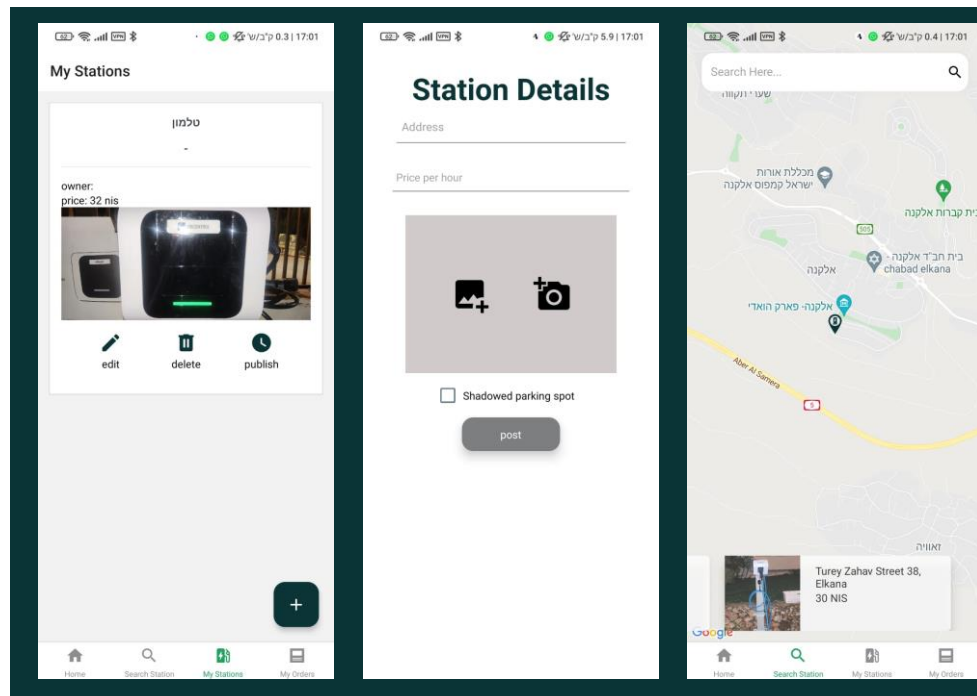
0.3 ק"ב/ש' | 17:01

My Stations

טלמון

-

owner:
price: 32 nis

edit
delete
publish

+

Home
Search Station
My Stations
My Orders

5.9 ק"ב/ש' | 17:01

Station Details

Address

Price per hour

Shadowed parking spot

post

0.4 ק"ב/ש' | 17:01

Search Here...

שערי תקווה

מכללת אורות ישראל קמפוס אלקנה

בית קברות אלקנה

505

בית חב"ד אלקנה - chabad elkana

אלקנה

אלקנה- פארק הואדי

Aber Al Samera

5

זאוויה

Turey Zahav Street 38, Elkana
30 NIS

Google

Home
Search Station
My Stations
My Orders